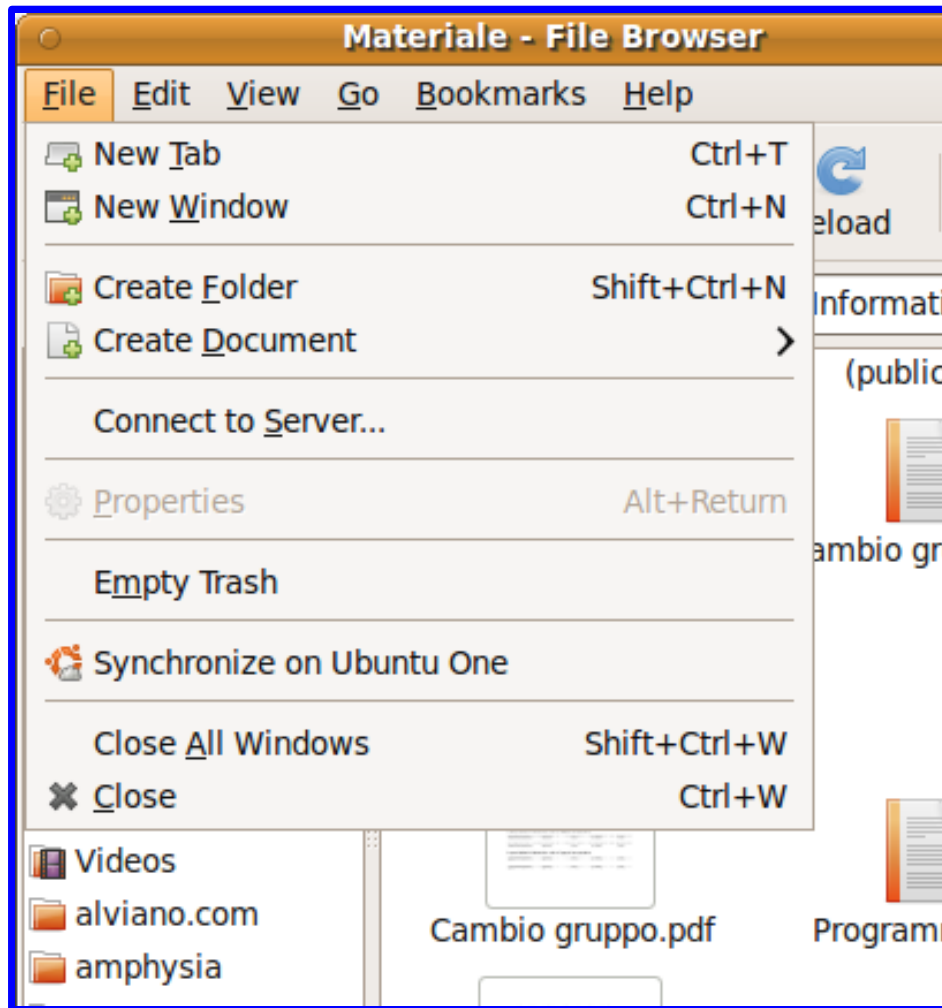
Materiale - File Browser

File Edit View Go Bookmarks Help

New Tab Ctrl+T
New Window Ctrl+N

Create Folder Shift+Ctrl+N
Create Document >

Connect to Server...

Properties Alt+Return

Empty Trash

Synchronize on Ubuntu One

Close All Windows Shift+Ctrl+W
Close Ctrl+W

eload

Informati

(public

ambio gr

Videos
alviano.com
amphysia

Cambio gruppo.pdf

Programr